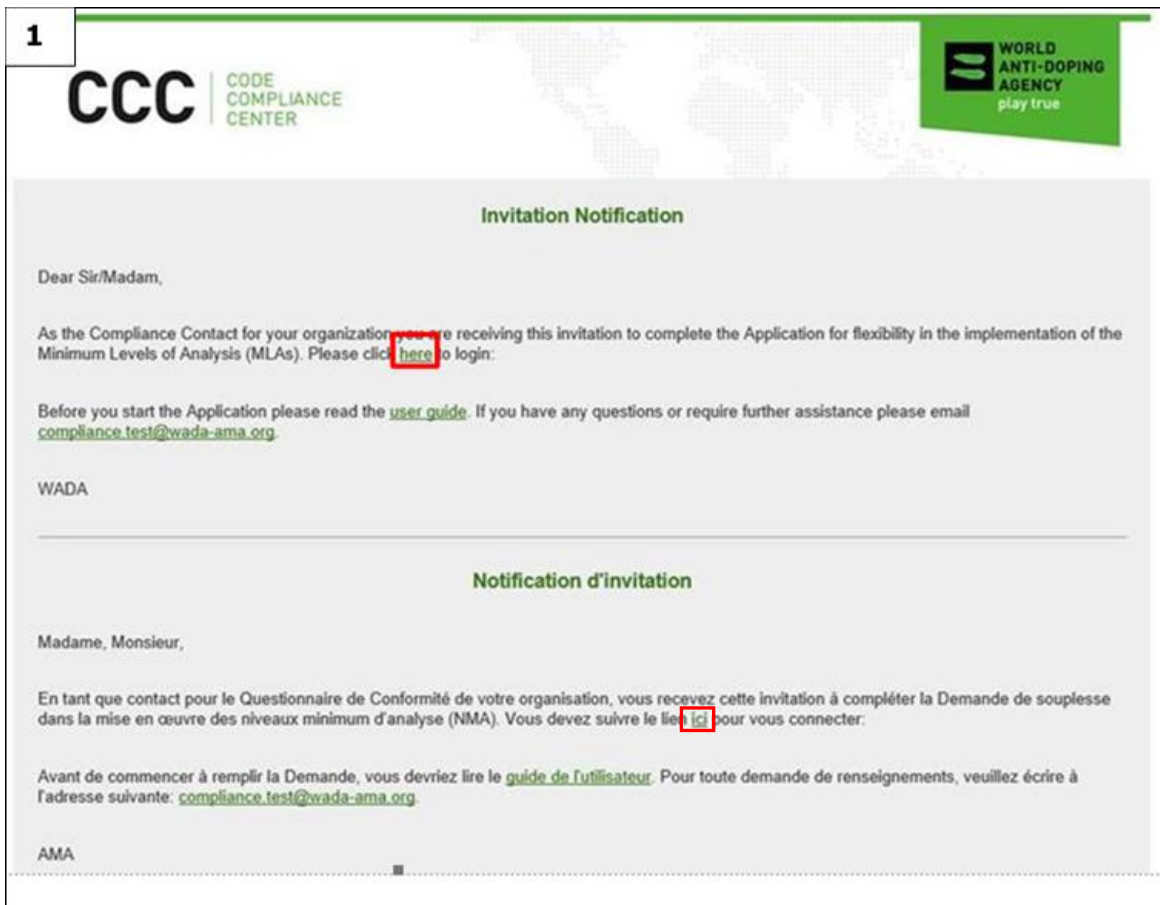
1

CCC CODE COMPLIANCE CENTER

WORLD ANTI-DOPING AGENCY play true

Invitation Notification

Dear Sir/Madam,

As the Compliance Contact for your organization you are receiving this invitation to complete the Application for flexibility in the implementation of the Minimum Levels of Analysis (MLAs). Please click here to login:

Before you start the Application please read the user guide. If you have any questions or require further assistance please email compliance.test@wada-ama.org.

WADA

Notification d'invitation

Madame, Monsieur,

En tant que contact pour le Questionnaire de Conformité de votre organisation, vous recevez cette invitation à compléter la Demande de souplesse dans la mise en œuvre des niveaux minimum d'analyse (NMA). Vous devez suivre le lien ici pour vous connecter:

Avant de commencer à remplir la Demande, vous devriez lire le guide de l'utilisateur. Pour toute demande de renseignements, veuillez écrire à l'adresse suivante: compliance.test@wada-ama.org.

AMA